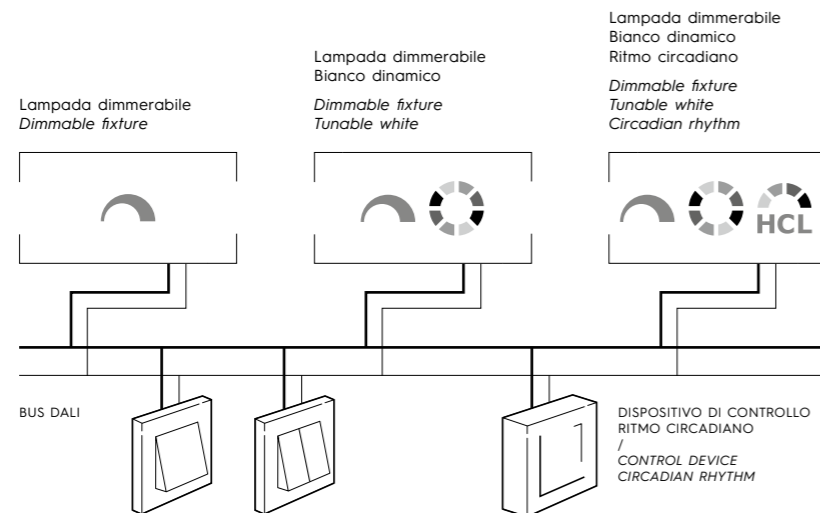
Lampada dimmerabile
Dimmable fixture

Lampada dimmerabile
Bianco dinamico

Dimmable fixture
Tunable white

Lampada dimmerabile
Bianco dinamico
Ritmo circadiano

Dimmable fixture
Tunable white
Circadian rhythm

HCL

BUS DALI

DISPOSITIVO DI CONTROLLO
RITMO CIRCADIANO
/
CONTROL DEVICE
CIRCADIAN RHYTHM